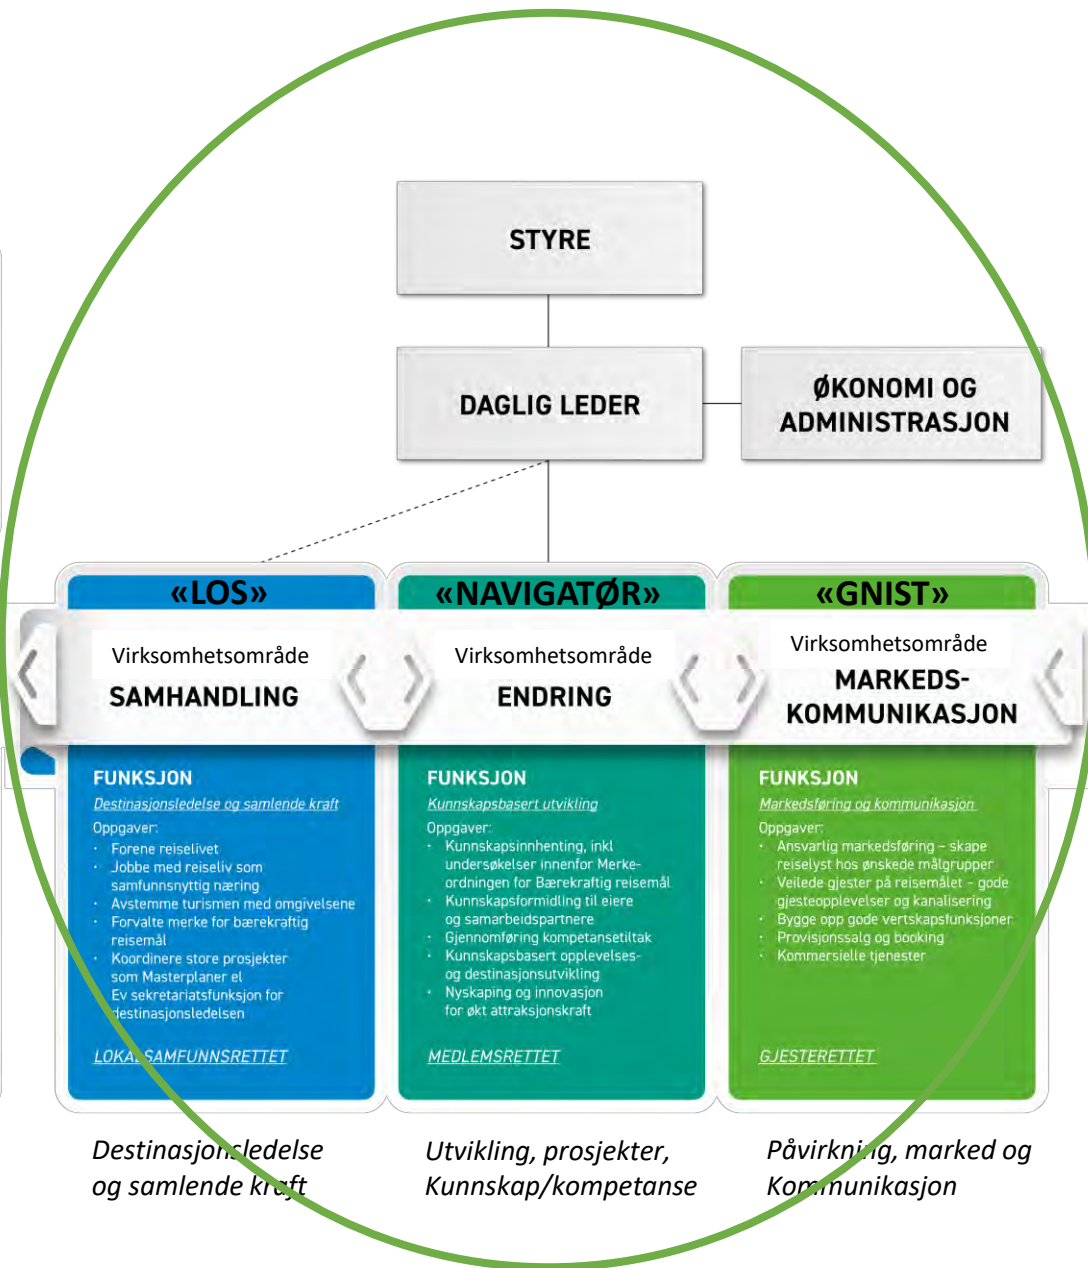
STYRE

DAGLIG LEDER

ØKONOMI OG ADMINISTRASJON

«LOS»

Virksomhetsområde
SAMHANDLING

FUNKSJON
Destinasjonsledelse og samlende kraft
Oppgaver:
· Forene reiselivet
· Jobbe med reiseliv som samfunnsnyttig næring
· Avstemme turismen med omgivelsene
· Forvalte merke for bærekraftig reisemål
· Koordinere store prosjekter som Masterplaner el
· Ev sekretariatsfunksjon for destinasjonsledelsen

LOKALSAMFUNNSRETTET

«NAVIGATØR»

Virksomhetsområde
ENDRING

FUNKSJON
Kunnskapsbasert utvikling
Oppgaver:
· Kunnskapsinnhenting, inkl undersøkelser innenfor Merkeordningen for Bærekraftig reisemål
· Kunnskapsformidling til eiere og samarbeidspartnere
· Gjennomføring kompetansetiltak
· Kunnskapsbasert opplevelses- og destinasjonsutvikling
· Nyskaping og innovasjon for økt attraksjonskraft

MEDLEMSRETTET

«GNIST»

Virksomhetsområde
MARKEDS-KOMMUNIKASJON

FUNKSJON
Markedsføring og kommunikasjon
Oppgaver:
· Ansvarlig markedsføring – skape reiselyst hos ønskede målgrupper
· Veilede gjester på reisemålet – gode gjesteopplevelser og kanalisering
· Bygge opp gode vertskapsfunksjoner
· Provisjonssalg og booking
· Kommersielle tjenester

GJESTERETTET

Destinasjonsledelse og samlende kraft

Utvikling, prosjekter, Kunnskap/kompetanse

Påvirkning, marked og Kommunikasjon